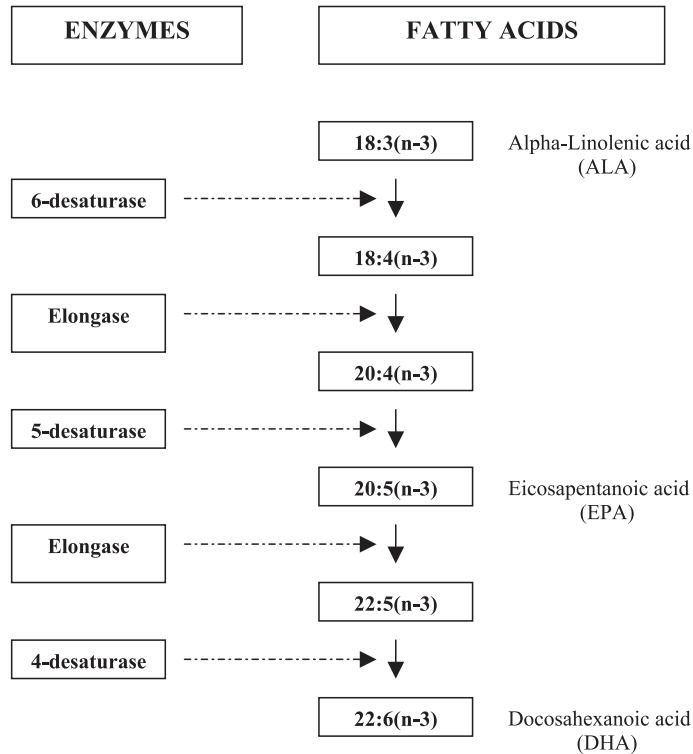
ENZYMES

FATTY ACIDS

18:3(n-3)

Alpha-Linolenic acid (ALA)

6-desaturase

18:4(n-3)

Elongase

20:4(n-3)

5-desaturase

20:5(n-3)

Eicosapentanoic acid (EPA)

Elongase

22:5(n-3)

4-desaturase

22:6(n-3)

Docosahexanoic acid (DHA)